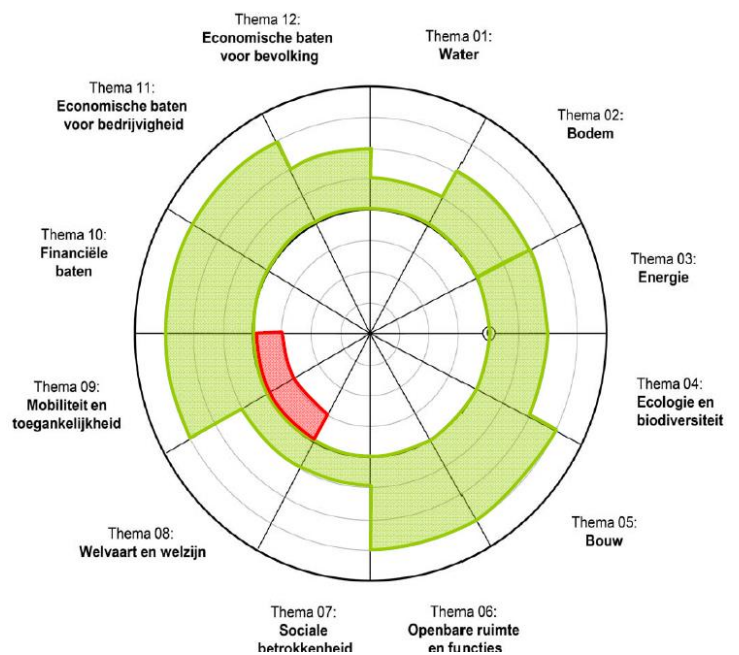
Thema 12:
Economische baten voor bevolking

Thema 01:
Water

Thema 11:
Economische baten voor bedrijvigheid

Thema 02:
Bodem

Thema 10:
Financiële baten

Thema 03:
Energie

Thema 09:
Mobiliteit en toegankelijkheid

Thema 04:
Ecologie en biodiversiteit

Thema 08:
Welvaart en welzijn

Thema 05:
Bouw

Thema 07:
Sociale betrokkenheid

Thema 06:
Openbare ruimte en functies